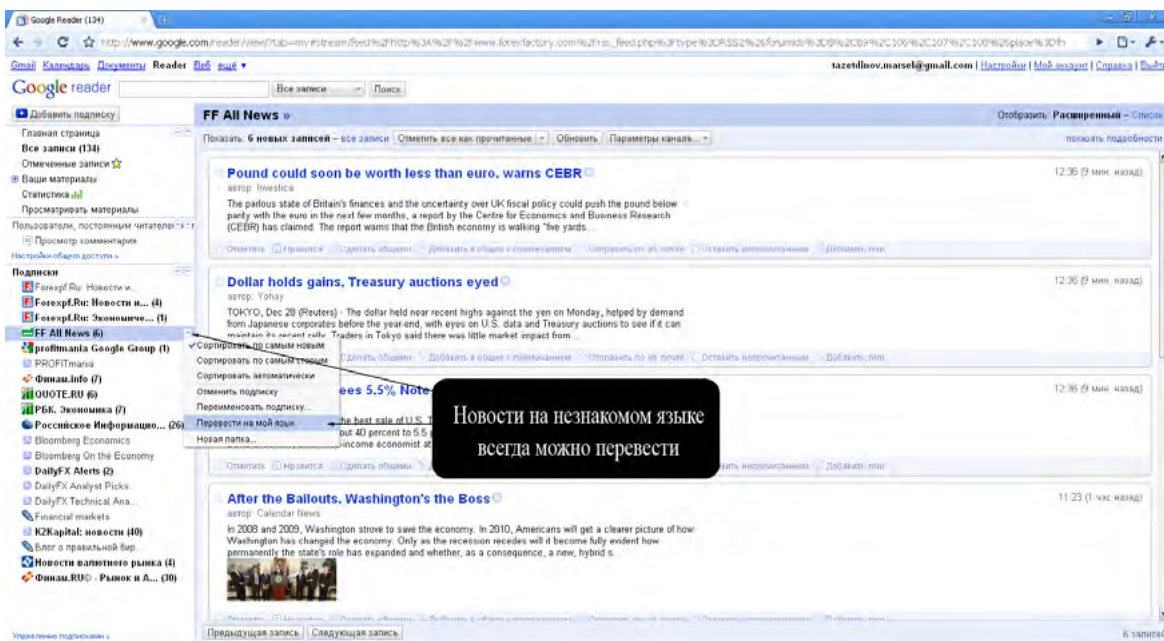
Google Reader (134)

http://www.google.com/reader/view/?tab=my#stream/feed%2Fhttp%3A%2F%2Fwww.forexfactory.com%2Frss_feed.php%3Ftype%3DRSS2%26forumids%3D8%2C89%2C106%2C107%2C108%26place%3Dfr

Gmail Календарь Документы Reader Веб ещё ▾

tazetdinov.marsel@gmail.com | Настройки | Мой аккаунт | Справка | Выйти

Google reader

Все записи Поиск

Добавить подписку

Главная страница
Все записи (134)
Отмеченные записи
Ваши материалы
Статистика
Просматривать материалы
Пользователи, постоянным читателем
Просмотр комментариев
Настройки общего доступа »

Подписки
Forexpf.Ru: Новости и...
Forexpf.Ru: Новости и... (4)
Forexpf.Ru: Экономиче... (1)
FF All News (6)
profitmania Google Group (1)
PROFITmania
Финам.info (7)
QUOTE.RU (6)
РБК. Экономика (7)
Российское Информацио... (26)
Bloomberg Economics
Bloomberg On the Economy
DailyFX Alerts (2)
DailyFX Analyst Picks
DailyFX Technical Ana...
Financial markets
K2Kapital: новости (40)
Блог о правильной бир...
Новости валютного рынка (4)
Финам.RU© - Рынок и А... (30)

Управление подписками »

FF All News »

Отобразить: Расширенный – Список

Показать: 6 новых записей – все записи Отметить все как прочитанные Обновить Параметры канала...

показать подробности

Pound could soon be worth less than euro, warns CEBR
автор: Investica
The parlous state of Britain's finances and the uncertainty over UK fiscal policy could push the pound below parity with the euro in the next few months, a report by the Centre for Economics and Business Research (CEBR) has claimed. The report warns that the British economy is walking "five yards...
12:36 (9 мин. назад)

Отметить Нравится Сделать общими Добавить в общие с комментарием Отправить по эл. почте Оставить непрочитанным Добавить ярлык

Dollar holds gains, Treasury auctions eyed
автор: Yohay
TOKYO, Dec 28 (Reuters) - The dollar held near recent highs against the yen on Monday, helped by demand from Japanese corporates before the year-end, with eyes on U.S. data and Treasury auctions to see if it can maintain its recent rally. Traders in Tokyo said there was little market impact from ...
12:36 (9 мин. назад)

Сортировать по самым новым
Сортировать по самым старым
Сортировать автоматически
Отменить подписку
Переименовать подписку...
Перевести на мой язык
Новая папка...

Сделать общими Добавить в общие с комментарием Отправить по эл. почте Оставить непрочитанным Добавить ярлык

ees 5.5% Note
he best sale of U.S. T
out 40 percent to 5.5
income economist at
12:36 (9 мин. назад)

Новости на незнакомом языке всегда можно перевести

Отметить Нравится Сделать общими Оставить непрочитанным Добавить ярлык

After the Bailouts, Washington's the Boss
автор: Calendar News
In 2008 and 2009, Washington strove to save the economy. In 2010, Americans will get a clearer picture of how Washington has changed the economy. Only as the recession recedes will it become fully evident how permanently the state's role has expanded and whether, as a consequence, a new, hybrid s...
11:23 (1 час назад)

Предыдущая запись Следующая запись

6 записей